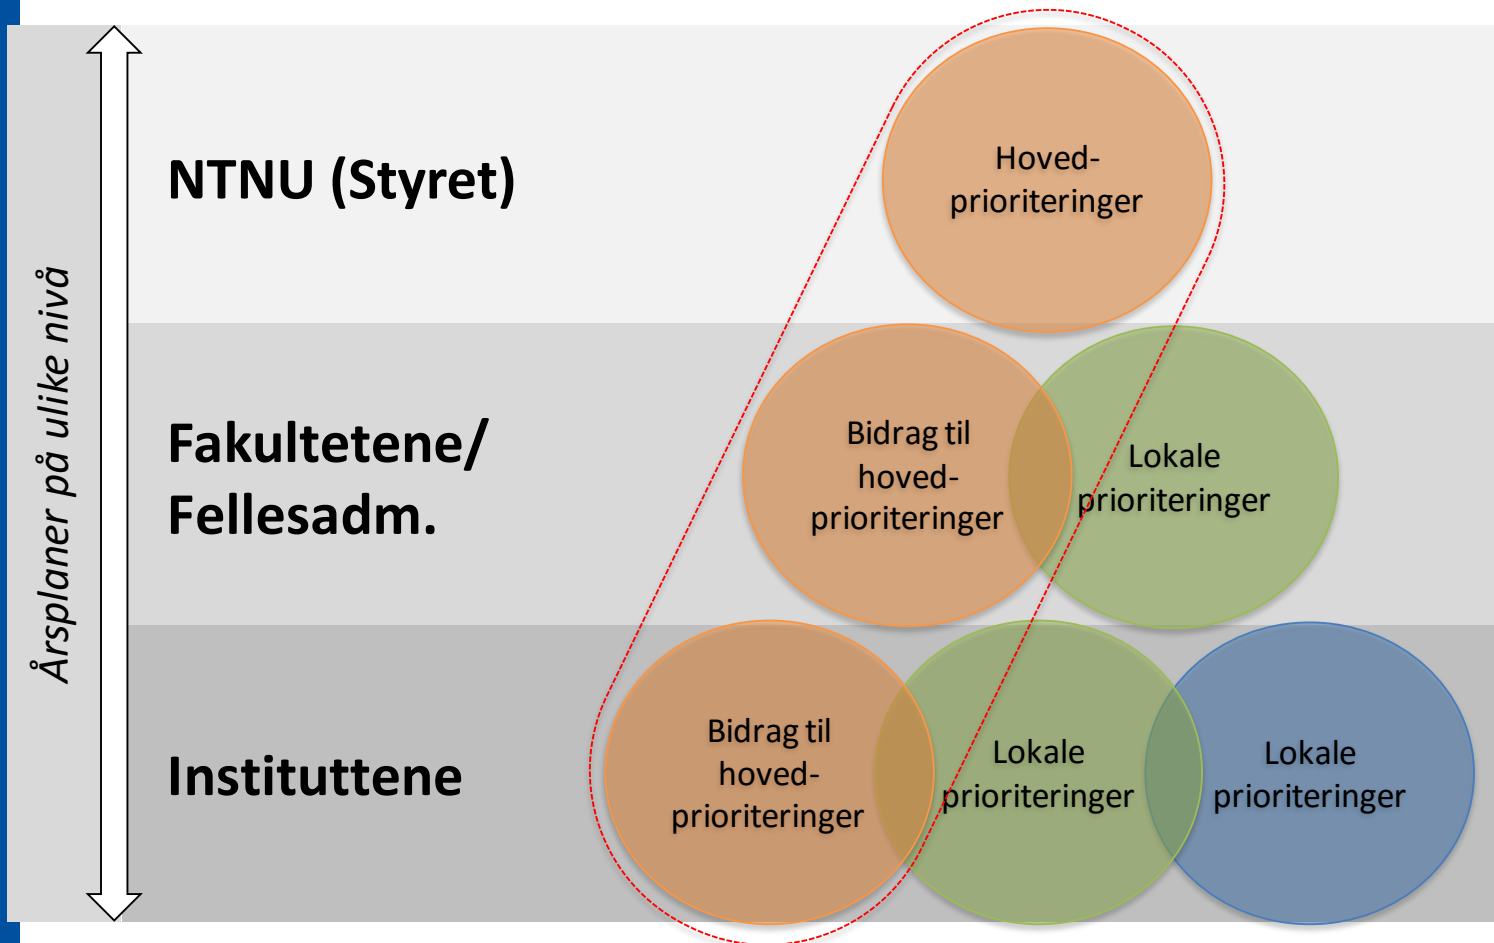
Årsplaner på ulike nivå

NTNU (Styret)

Hoved-prioriteringer

Fakultetene/ Fellesadm.

Bidrag til hoved-prioriteringer

Lokale prioriteringer

Instituttene

Bidrag til hoved-prioriteringer

Lokale prioriteringer

Lokale prioriteringer